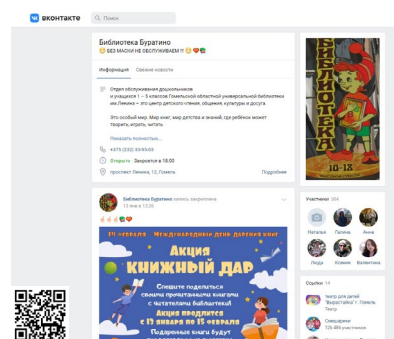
вконтакте

Поиск

Библиотека Буратино
БЕЗ МАСКИ НЕ ОБСЛУЖИВАЕМ !!

Информация Свежие новости

Отдел обслуживания дошкольников и учащихся 1 – 5 классов Гомельской областной универсальной библиотеки им.Ленина – это центр детского чтения, общения, культуры и досуга.

Это особый мир. Мир книг, мир детства и знаний, где ребёнок может творить, играть, читать

Показать полностью...

+375 (232) 33-93-03

Открыто Закроется в 18:00

проспект Ленина, 12, Гомель Подробнее

Библиотека Буратино запись закреплена
13 янв в 12:26

14 февраля Международный день дарения книг

Акция КНИЖНЫЙ ДАР

Спешите поделиться своими прочитанными книгами с читателями библиотеки!

Акция проводится с 13 января по 15 февраля

Подаренные книги будут

Участники 304

Наталья Галина Анна
Люда Ксения Валентина

Ссылки 14

Центр для детей "Вырастайка" г. Гомель Театр

Смешарики 125 486 участников

БИБЛИОТЕКА

10-12